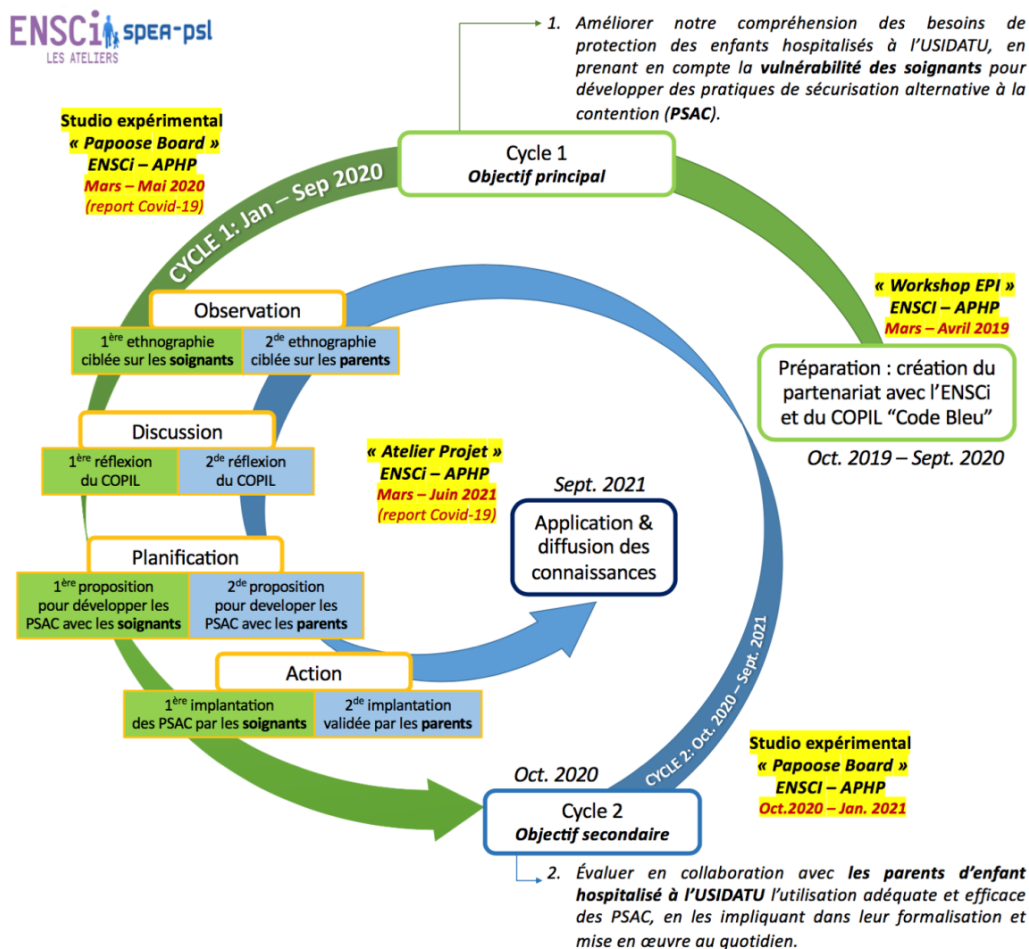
ENSCi spea-psl
LES ATELIERS

1. Améliorer notre compréhension des besoins de protection des enfants hospitalisés à l'USIDATU, en prenant en compte la **vulnérabilité des soignants** pour développer des pratiques de sécurisation alternative à la contention (**PSAC**).

Studio expérimental
« Papoose Board »
ENSCi – APHP
Mars – Mai 2020
(report Covid-19)

Cycle 1
Objectif principal

CYCLE 1: Jan – Sep 2020

« Workshop EPI »
ENSCI – APHP
Mars – Avril 2019

Préparation : création du partenariat avec l'ENSCi et du COPIL "Code Bleu"

Oct. 2019 – Sept. 2020

Observation

| $1^{ère}$ ethnographie ciblée sur les **soignants** | $2^{de}$ ethnographie ciblée sur les **parents** |
|---|---|

Discussion

| $1^{ère}$ réflexion du COPIL | $2^{de}$ réflexion du COPIL |
|---|---|

« Atelier Projet »
ENSCi – APHP
Mars – Juin 2021
(report Covid-19)

Sept. 2021

Application & diffusion des connaissances

Planification

| $1^{ère}$ proposition pour développer les PSAC avec les **soignants** | $2^{de}$ proposition pour developer les PSAC avec les **parents** |
|---|---|

Action

| $1^{ère}$ implantation des PSAC par les **soignants** | $2^{de}$ implantation validée par les **parents** |
|---|---|

CYCLE 2: Oct. 2020 – Sept. 2021

Studio expérimental
« Papoose Board »
ENSCI – APHP
Oct.2020 – Jan. 2021

Oct. 2020

Cycle 2
Objectif secondaire

2. Évaluer en collaboration avec **les parents d'enfant hospitalisé à l'USIDATU** l'utilisation adéquate et efficace des PSAC, en les impliquant dans leur formalisation et mise en œuvre au quotidien.